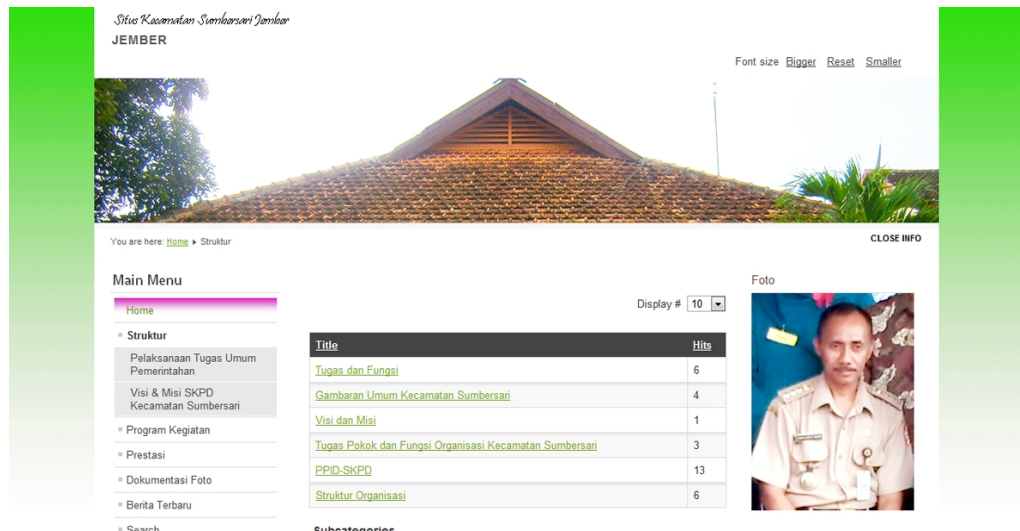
Situs Kecamatan Sumbersari Jember
JEMBER

Font size Bigger Reset Smaller

You are here: Home ▸ Struktur

CLOSE INFO

Main Menu

Home

Struktur

Pelaksanaan Tugas Umum Pemerintahan

Visi & Misi SKPD Kecamatan Sumbersari

Program Kegiatan

Prestasi

Dokumentasi Foto

Berita Terbaru

Search

Display # 10

| Title | Hits |
|---|---|
| Tugas dan Fungsi | 6 |
| Gambaran Umum Kecamatan Sumbersari | 4 |
| Visi dan Misi | 1 |
| Tugas Pokok dan Fungsi Organisasi Kecamatan Sumbersari | 3 |
| PPID-SKPD | 13 |
| Struktur Organisasi | 6 |

Subcategories

Foto